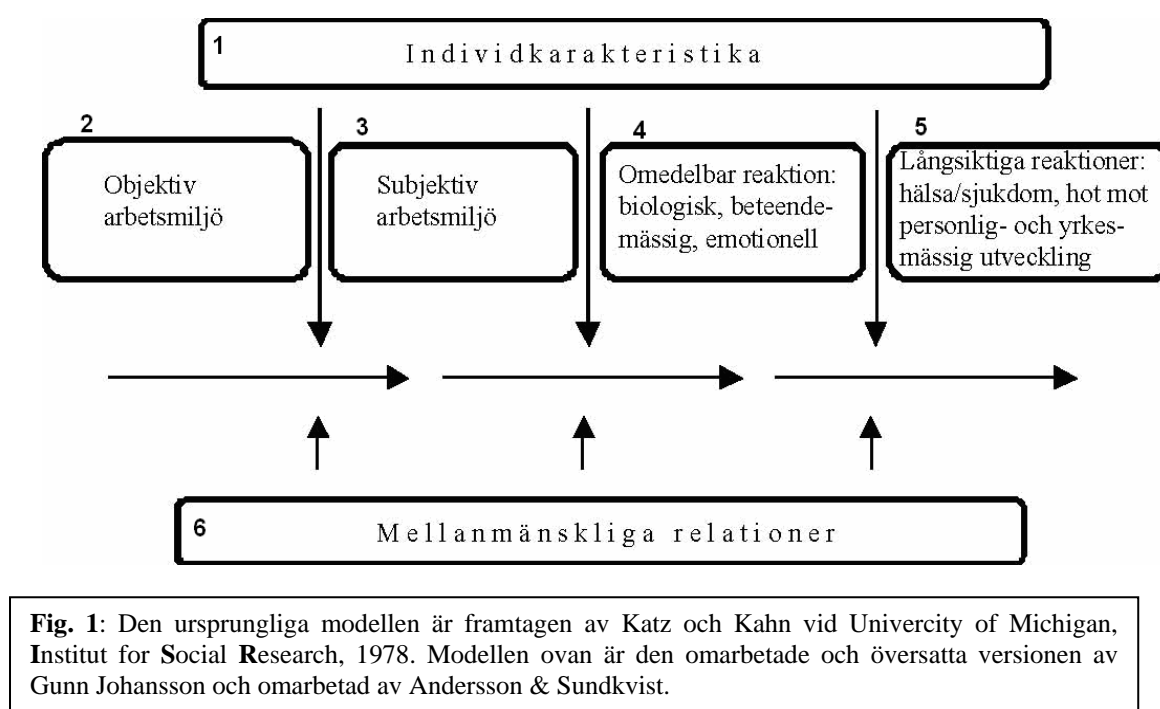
1 Individkarakteristika

2 Objektiv arbetsmiljö

3 Subjektiv arbetsmiljö

4 Omedelbar reaktion: biologisk, beteendemässig, emotionell

5 Långsiktiga reaktioner: hälsa/sjukdom, hot mot personlig- och yrkesmässig utveckling

6 Mellanmänskliga relationer

**Fig. 1**: Den ursprungliga modellen är framtagen av Katz och Kahn vid Univercity of Michigan, **I**nstitut for **S**ocial **R**esearch, 1978. Modellen ovan är den omarbetade och översatta versionen av Gunn Johansson och omarbetad av Andersson & Sundkvist.